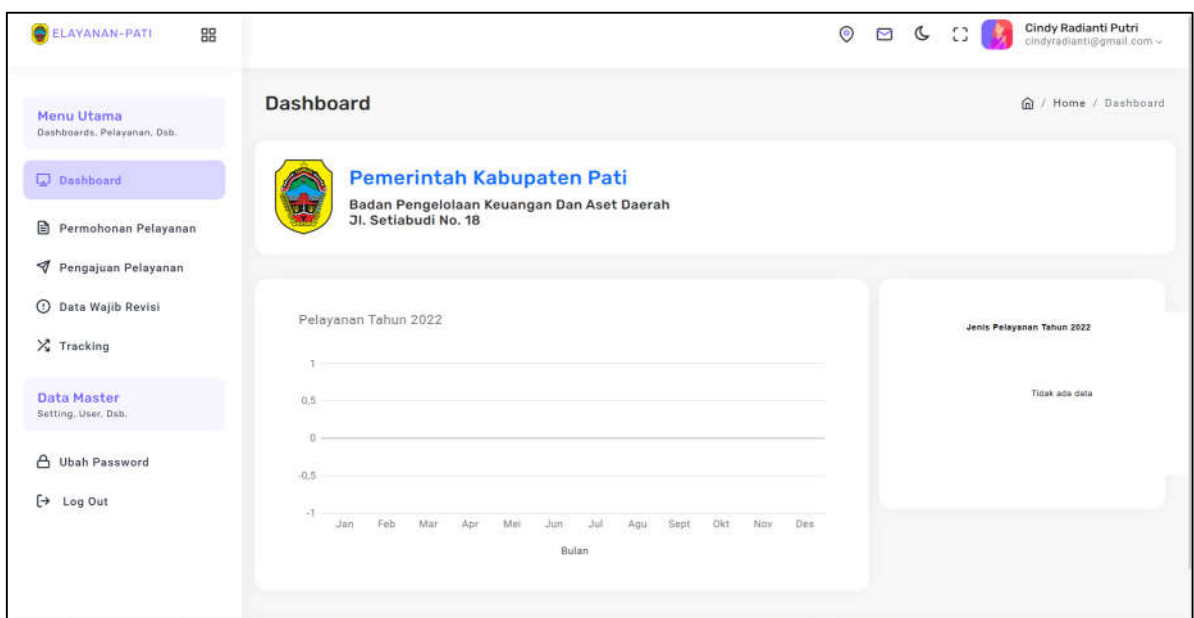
ELAYANAN-PATI

Cindy Radianti Putri
cindyradianti@gmail.com

Menu Utama
Dashboards, Pelayanan, Dsb.

Dashboard

Permohonan Pelayanan

Pengajuan Pelayanan

Data Wajib Revisi

Tracking

Data Master
Setting, User, Dsb.

Ubah Password

Log Out

Dashboard

Home / Dashboard

Pemerintah Kabupaten Pati
Badan Pengelolaan Keuangan Dan Aset Daerah
Jl. Setiabudi No. 18

Pelayanan Tahun 2022

1
0,5
0
-0,5
-1

Jan Feb Mar Apr Mei Jun Jul Agu Sept Okt Nov Des

Bulan

Jenis Pelayanan Tahun 2022

Tidak ada data